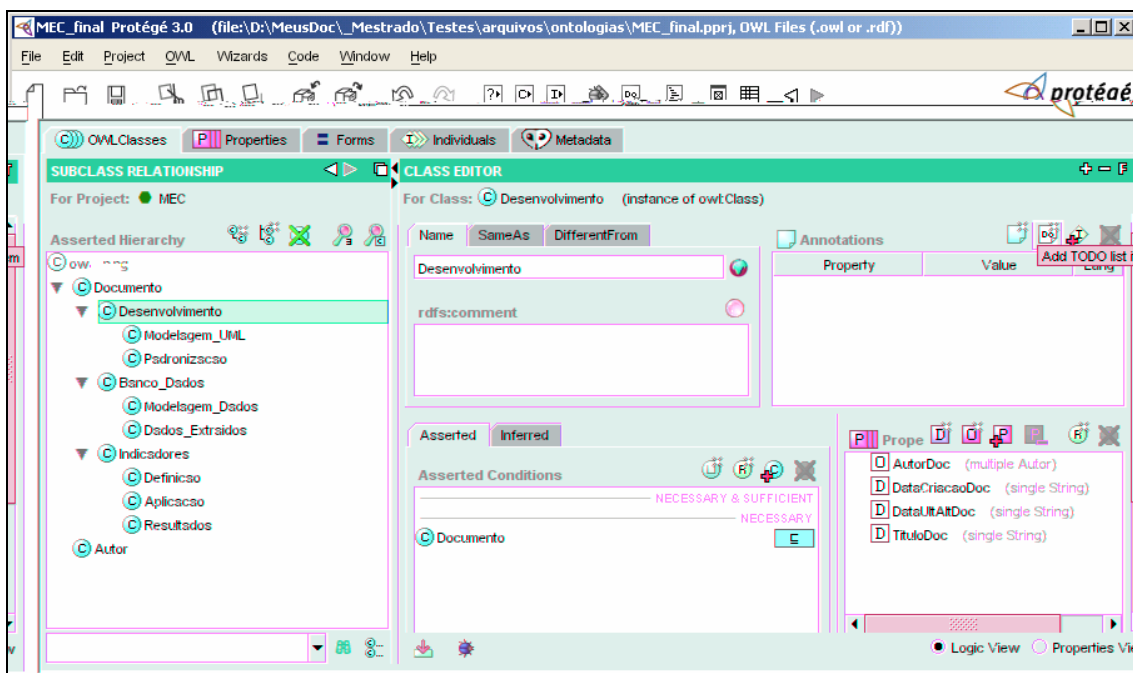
MEC_final Protégé 3.0 (file:\D:\MeusDoc\_Mestrado\Testes\arquivos\ontologias\MEC_final.pprj, OWL Files (.owl or .rdf))

File Edit Project OWL Wizards Code Window Help

protégé

OWLClasses | Properties | Forms | Individuals | Metadata

SUBCLASS RELATIONSHIP

For Project: MEC

Asserted Hierarchy

owl:Thing
Documento
Desenvolvimento
Modelsgem_UML
Psdronizacso
Banco_Dsdos
Modelsgem_Dsdos
Dsdos_Extrsidos
Indicsdores
Definicso
Aplicacso
Resultsdos
Autor

CLASS EDITOR

For Class: Desenvolvimento (instance of owl:Class)

Name | SameAs | DifferentFrom

Desenvolvimento

rdfs:comment

Annotations

Add TODO list i

| Property | Value | Lang |
|---|---|---|

Asserted | Inferred

Asserted Conditions

NECESSARY & SUFFICIENT

NECESSARY

Documento

Prope

AutorDoc (multiple Autor)
DataCriacaoDoc (single String)
DataUltAltDoc (single String)
TituloDoc (single String)

Logic View Properties Vi